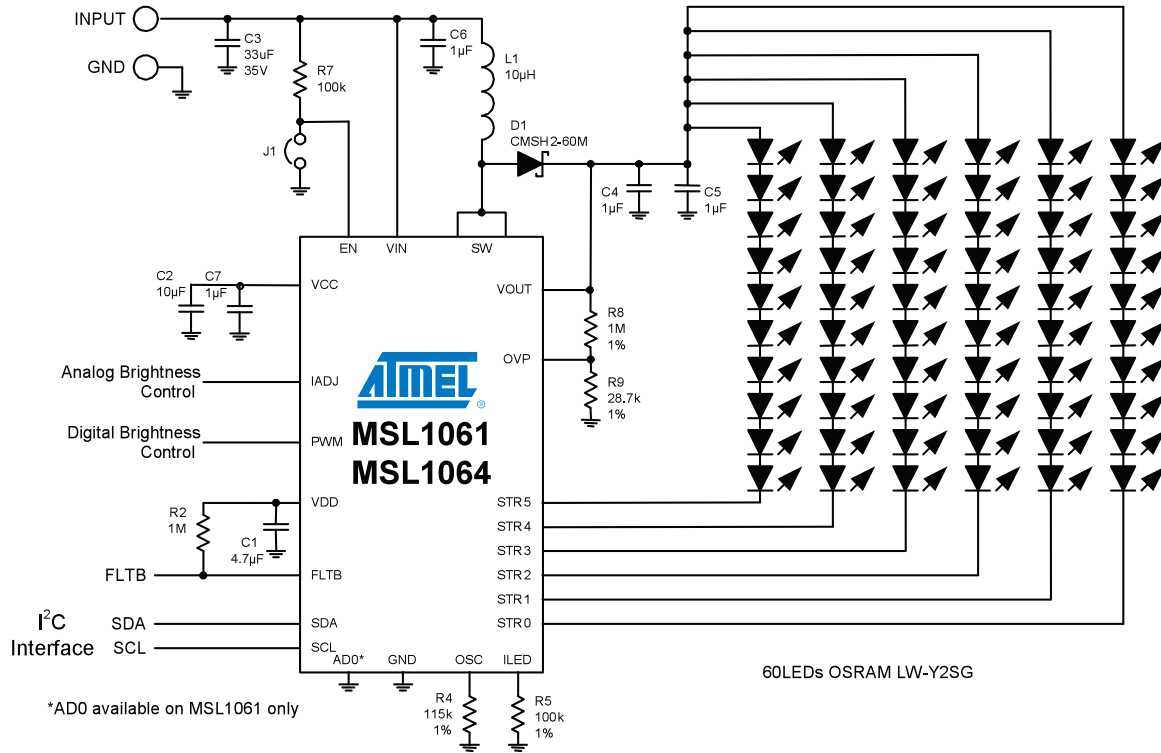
INPUT

GND

C3
33uF
35V

R7
100k

J1

C6
1µF

L1
10µH

D1
CMSH2-60M

C4
1µF

C5
1µF

EN

VIN

SW

C2
10µF

C7
1µF

VCC

VOUT

R8
1M
1%

OVP

R9
28.7k
1%

ATMEL

Analog Brightness Control

IADJ

Digital Brightness Control

PWM

MSL1061
MSL1064

R2
1M

C1
4.7µF

VDD

STR5

STR4

STR3

STR2

STR1

STR0

FLTB

FLTB

I$^2$C Interface

SDA

SDA

SCL

SCL

AD0*

GND

OSC

ILED

R4
115k
1%

R5
100k
1%

*AD0 available on MSL1061 only

60LEDs OSRAM LW-Y2SG